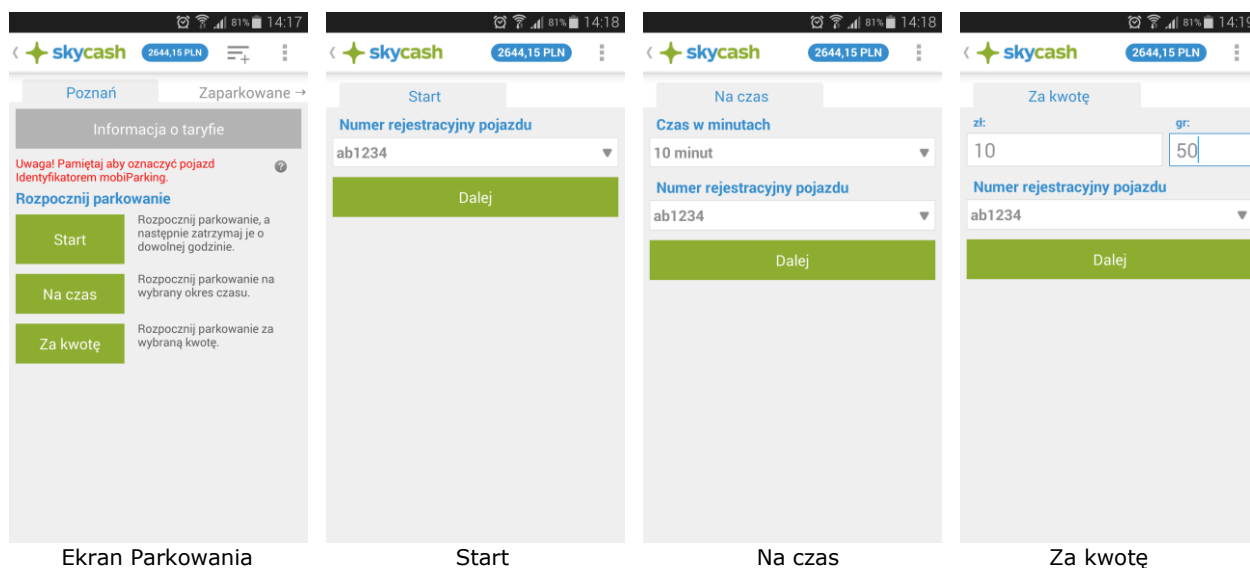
81% 14:17

skycash 2644,15 PLN

Poznań

Zaparkowane →

Informacja o taryfie

Uwaga! Pamiętaj aby oznaczyć pojazd Identyfikatorem mobiParking.

Rozpocznij parkowanie

Start

Rozpocznij parkowanie, a następnie zatrzymaj je o dowolnej godzinie.

Na czas

Rozpocznij parkowanie na wybrany okres czasu.

Za kwotę

Rozpocznij parkowanie za wybraną kwotę.

Ekran Parkowania

81% 14:18

skycash 2644,15 PLN

Start

Numer rejestracyjny pojazdu

ab1234

Dalej

Start

81% 14:18

skycash 2644,15 PLN

Na czas

Czas w minutach

10 minut

Numer rejestracyjny pojazdu

ab1234

Dalej

Na czas

81% 14:19

skycash 2644,15 PLN

Za kwotę

zł:

gr:

10

50

Numer rejestracyjny pojazdu

ab1234

Dalej

Za kwotę